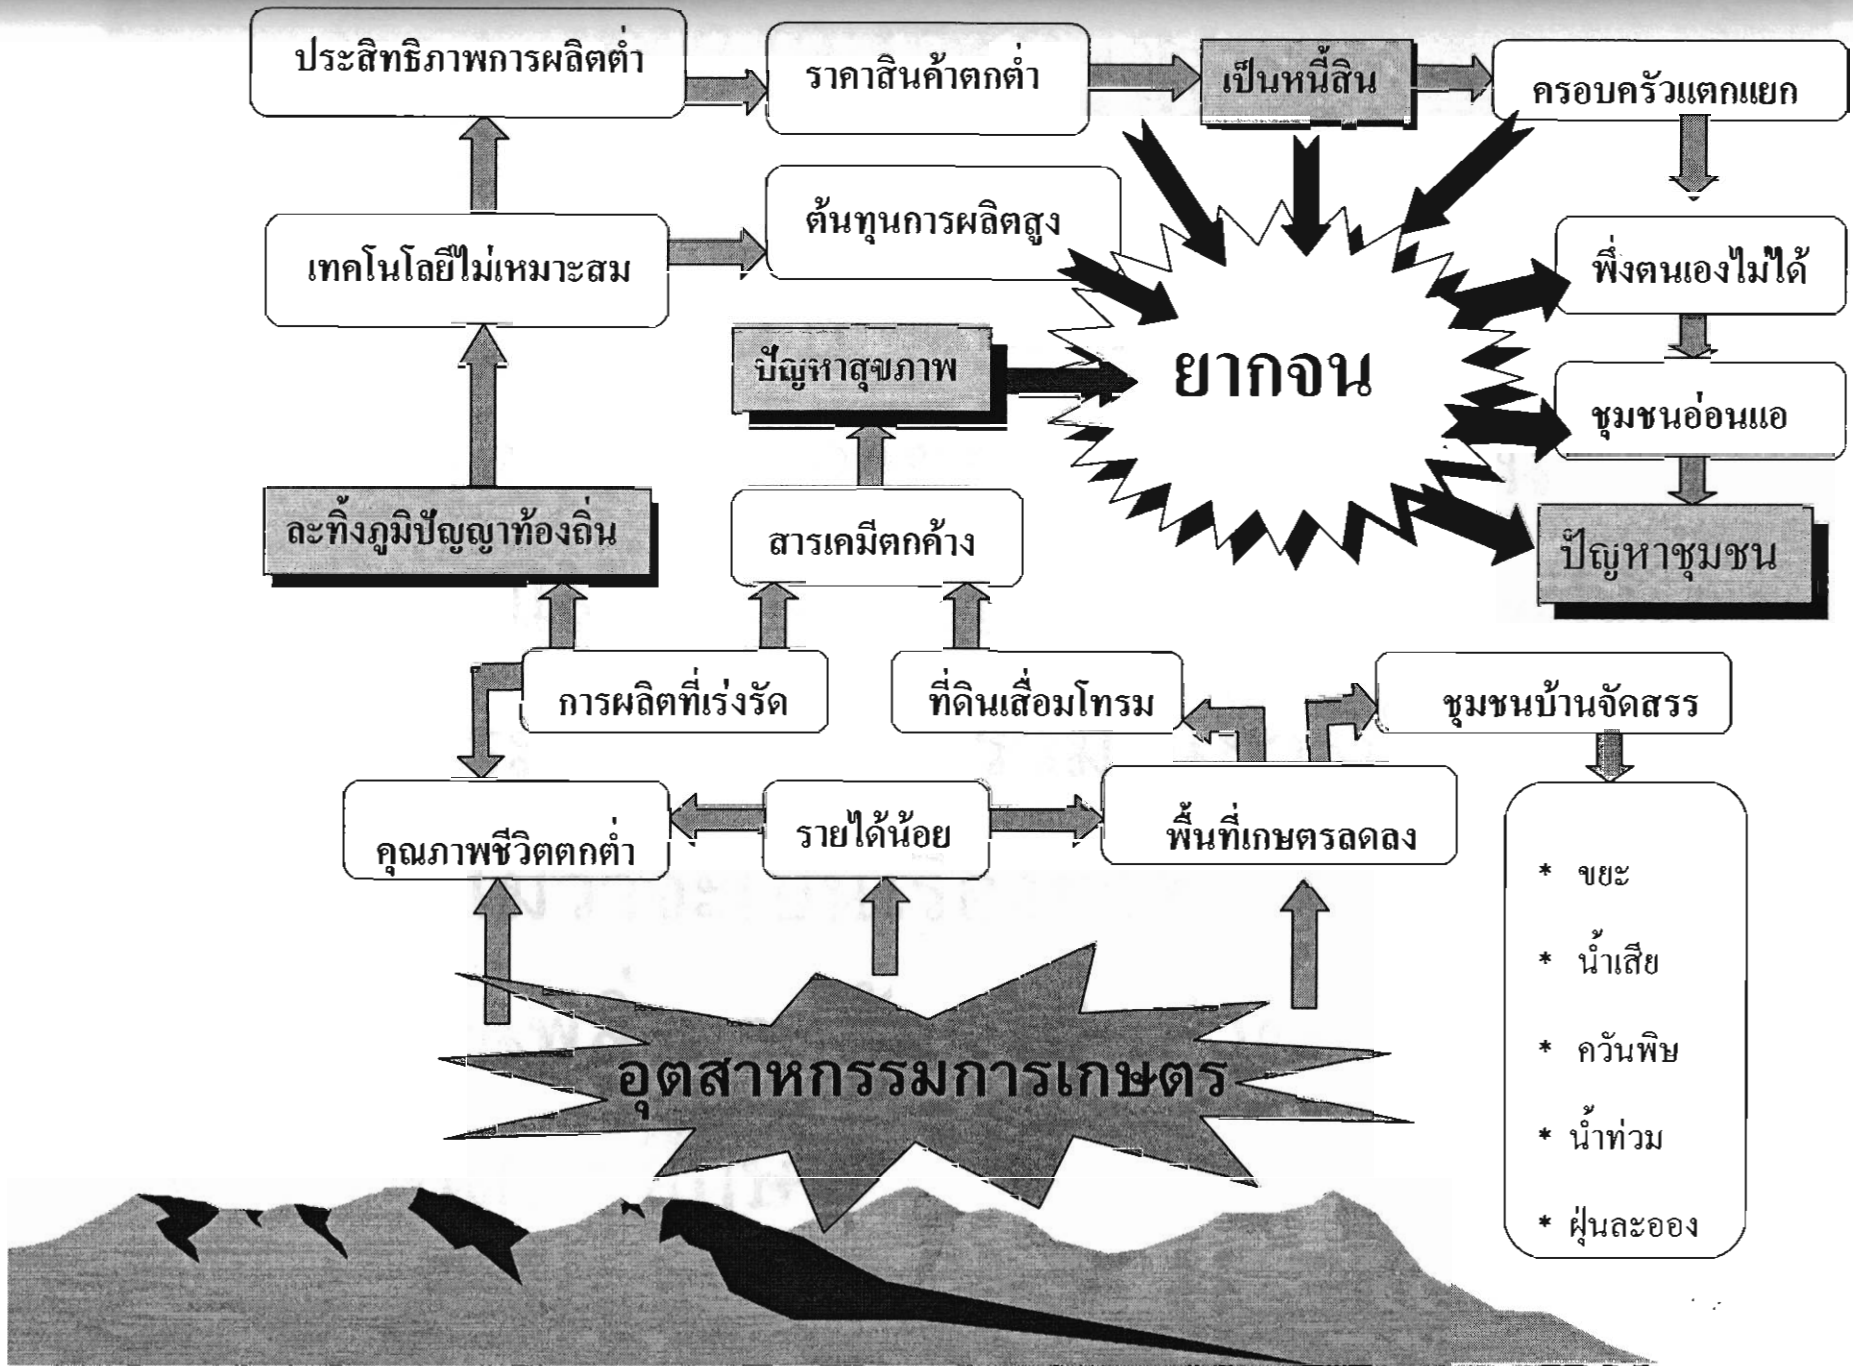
ประสิทธิภาพการผลิตต่ำ

ราคาสินค้าตกต่ำ

เป็นหนี้สิน

ครอบครัวแตกแยก

เทคโนโลยีไม่เหมาะสม

ต้นทุนการผลิตสูง

พึ่งตนเองไม่ได้

ปัญหาสุขภาพ

ยากจน

ชุมชนอ่อนแอ

ละทิ้งภูมิปัญญาท้องถิ่น

สารเคมีตกค้าง

ปัญหาชุมชน

การผลิตที่เร่งรัด

ที่ดินเสื่อมโทรม

ชุมชนบ้านจัดสรร

คุณภาพชีวิตตกต่ำ

รายได้น้อย

พื้นที่เกษตรลดลง

* ขยะ

* น้ำเสีย

* ควันพิษ

* น้ำท่วม

* ฝุ่นละออง

อุตสาหกรรมการเกษตร